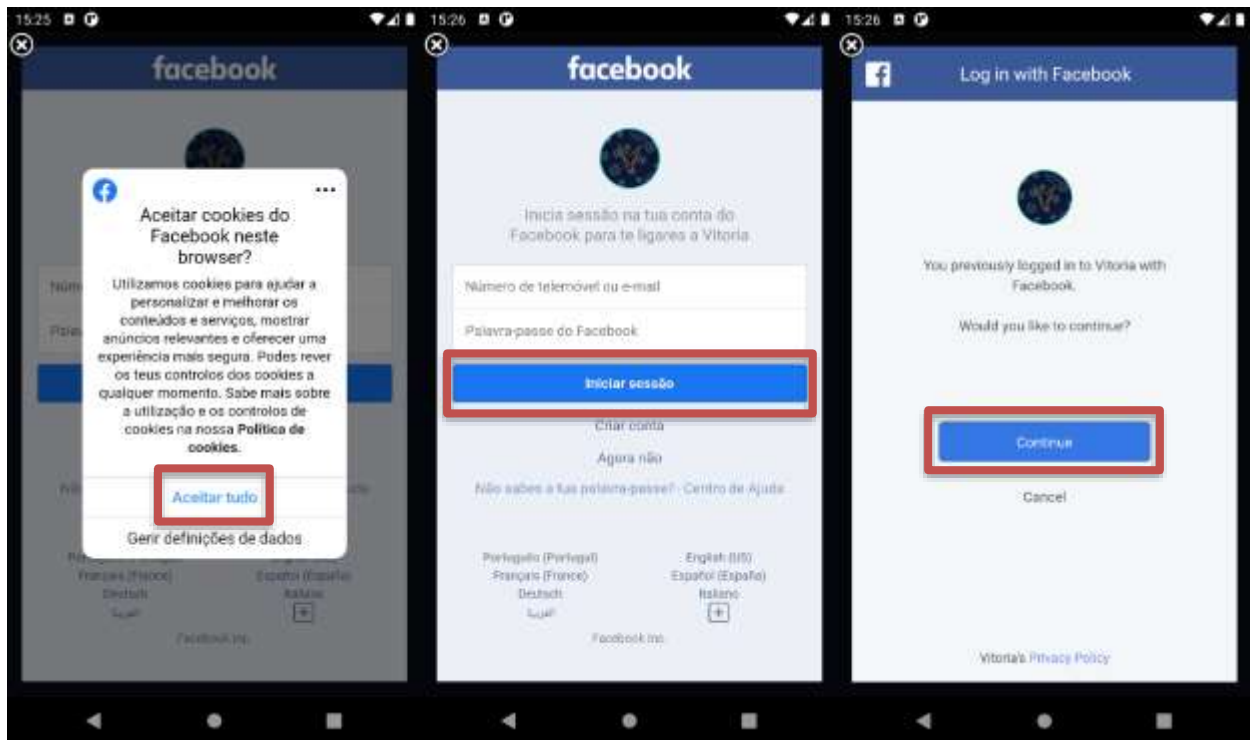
15:25

facebook

Aceitar cookies do Facebook neste browser?

Utilizamos cookies para ajudar a personalizar e melhorar os conteúdos e serviços, mostrar anúncios relevantes e oferecer uma experiência mais segura. Podes rever os teus controlos dos cookies a qualquer momento. Sabe mais sobre a utilização e os controlos de cookies na nossa **Política de cookies**.

Aceitar tudo

Gerir definições de dados

Français (France)
Deutsch
العربية
Español (España)
Italiano
+

Facebook Inc.

15:26

facebook

Inicia sessão na tua conta do Facebook para te ligares a Vitoria

Número de telemóvel ou e-mail

Palavra-passe do Facebook

Iniciar sessão

Criar conta

Agora não

Não sabes a tua palavra-passe? · Centro de Ajuda

Português (Portugal)
Français (France)
Deutsch
العربية
English (US)
Español (España)
Italiano
+

Facebook Inc.

15:26

Log in with Facebook

You previously logged in to Vitoria with Facebook.

Would you like to continue?

Continue

Cancel

Vitoria's Privacy Policy